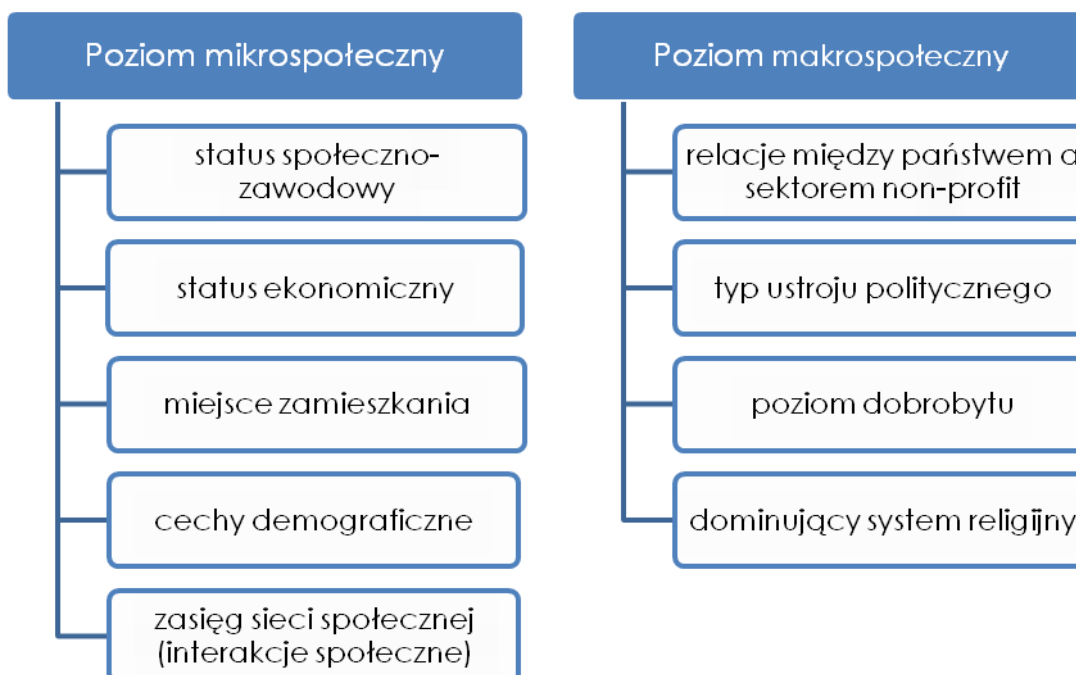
Poziom mikrospołeczny

status społeczno-zawodowy

status ekonomiczny

miejsce zamieszkania

cechy demograficzne

zasięg sieci społecznej (interakcje społeczne)

Poziom makrospołeczny

relacje między państwem a sektorem non-profit

typ ustroju politycznego

poziom dobrobytu

dominujący system religijny